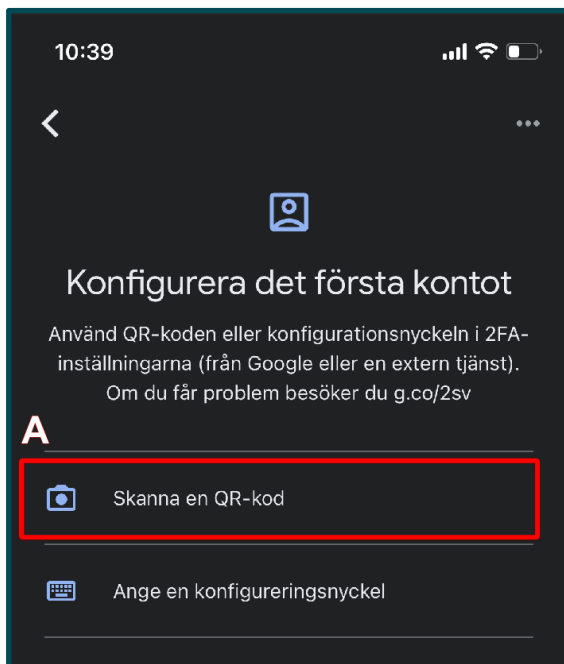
10:39

Konfigurera det första kontot

Använd QR-koden eller konfigurationsnyckeln i 2FA-inställningarna (från Google eller en extern tjänst). Om du får problem besöker du g.co/2sv

A

Skanna en QR-kod

Ange en konfigureringsnyckel